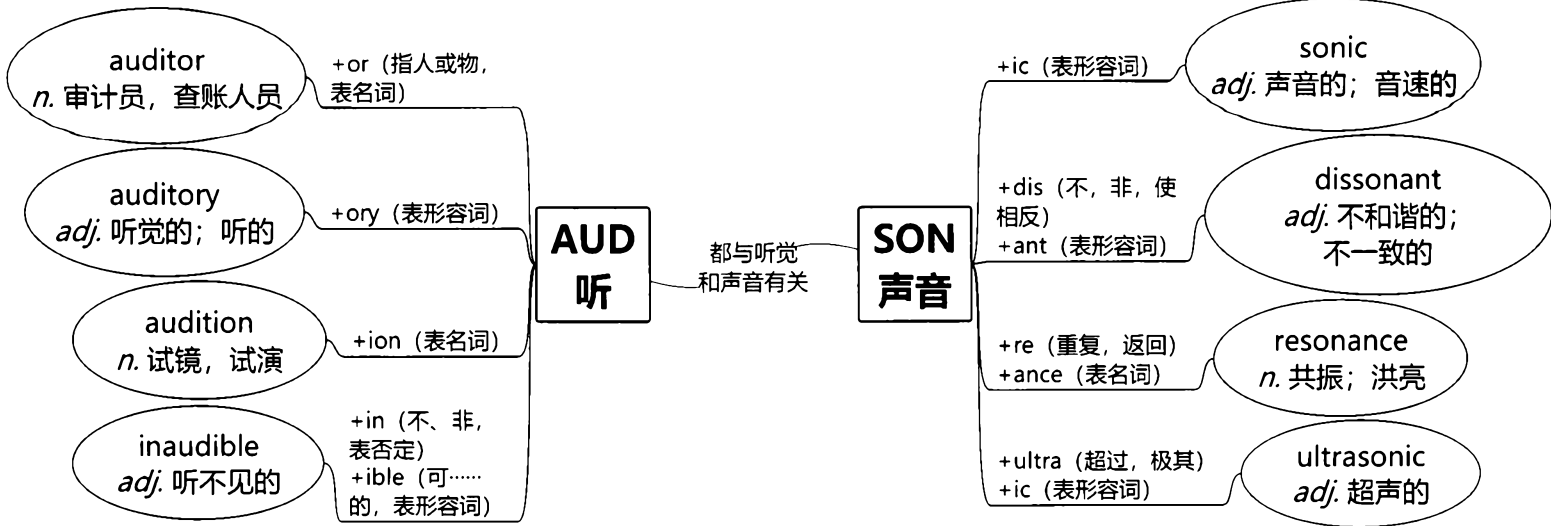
auditor
n. 审计员，查账人员

+or（指人或物，表名词）

auditory
adj. 听觉的；听的

+ory（表形容词）

audition
n. 试镜，试演

+ion（表名词）

inaudible
adj. 听不见的

+in（不、非，表否定）
+ible（可……的，表形容词）

AUD
听

都与听觉和声音有关

SON
声音

+ic（表形容词）

sonic
adj. 声音的；音速的

+dis（不，非，使相反）
+ant（表形容词）

dissonant
adj. 不和谐的；不一致的

+re（重复，返回）
+ance（表名词）

resonance
n. 共振；洪亮

+ultra（超过，极其）
+ic（表形容词）

ultrasonic
adj. 超声的